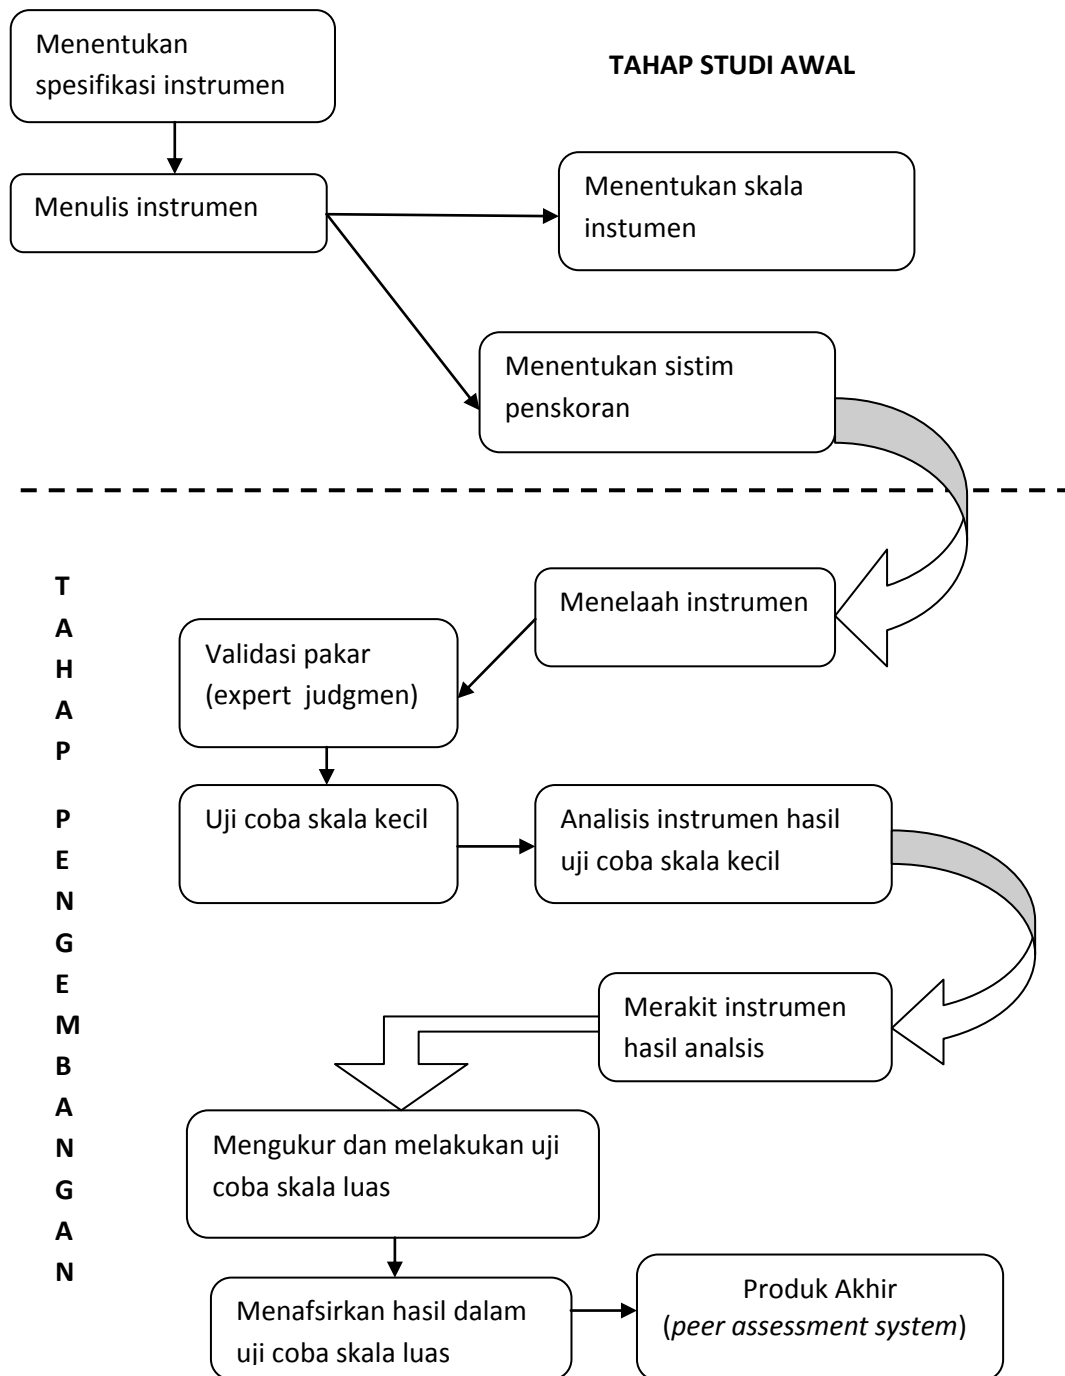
Menentukan spesifikasi instrumen

TAHAP STUDI AWAL

Menulis instrumen

Menentukan skala instumen

Menentukan sistim penskoran

T A H A P P E N G E M B A N G A N

Menelaah instrumen

Validasi pakar (expert judgmen)

Uji coba skala kecil

Analisis instrumen hasil uji coba skala kecil

Merakit instrumen hasil analsis

Mengukur dan melakukan uji coba skala luas

Menafsirkan hasil dalam uji coba skala luas

Produk Akhir (*peer assessment system*)